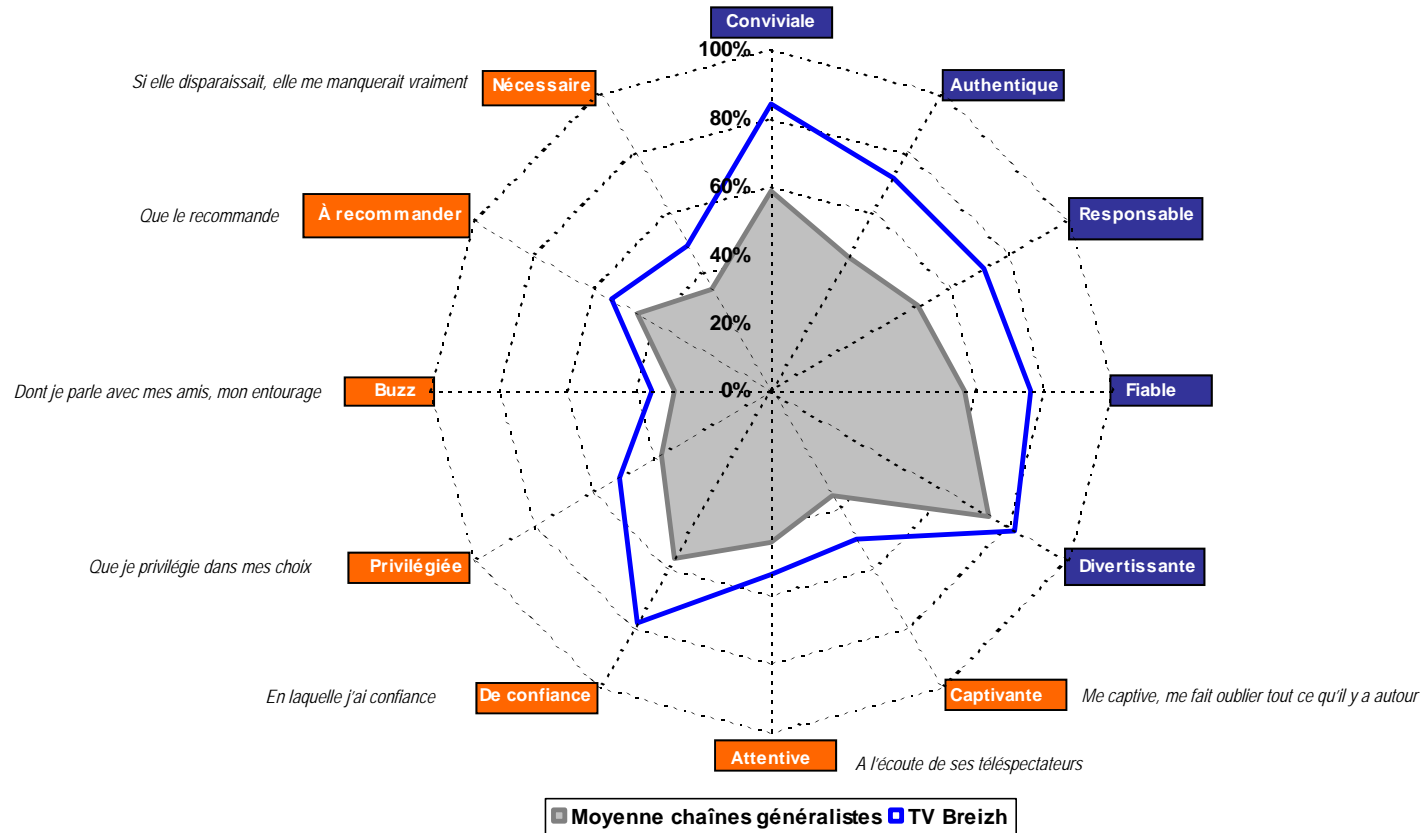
Conviviale

Si elle disparaissait, elle me manquerait vraiment

Nécessaire

100%

80%

60%

40%

20%

0%

Authentique

Responsable

Que le recommande

À recommander

Dont je parle avec mes amis, mon entourage

Buzz

Fiable

Que je privilégie dans mes choix

Privilégiée

Divertissante

En laquelle j'ai confiance

De confiance

Captivante

Me captive, me fait oublier tout ce qu'il y a autour

Attentive

A l'écoute de ses téléspectateurs

Moyenne chaînes généralistes TV Breizh